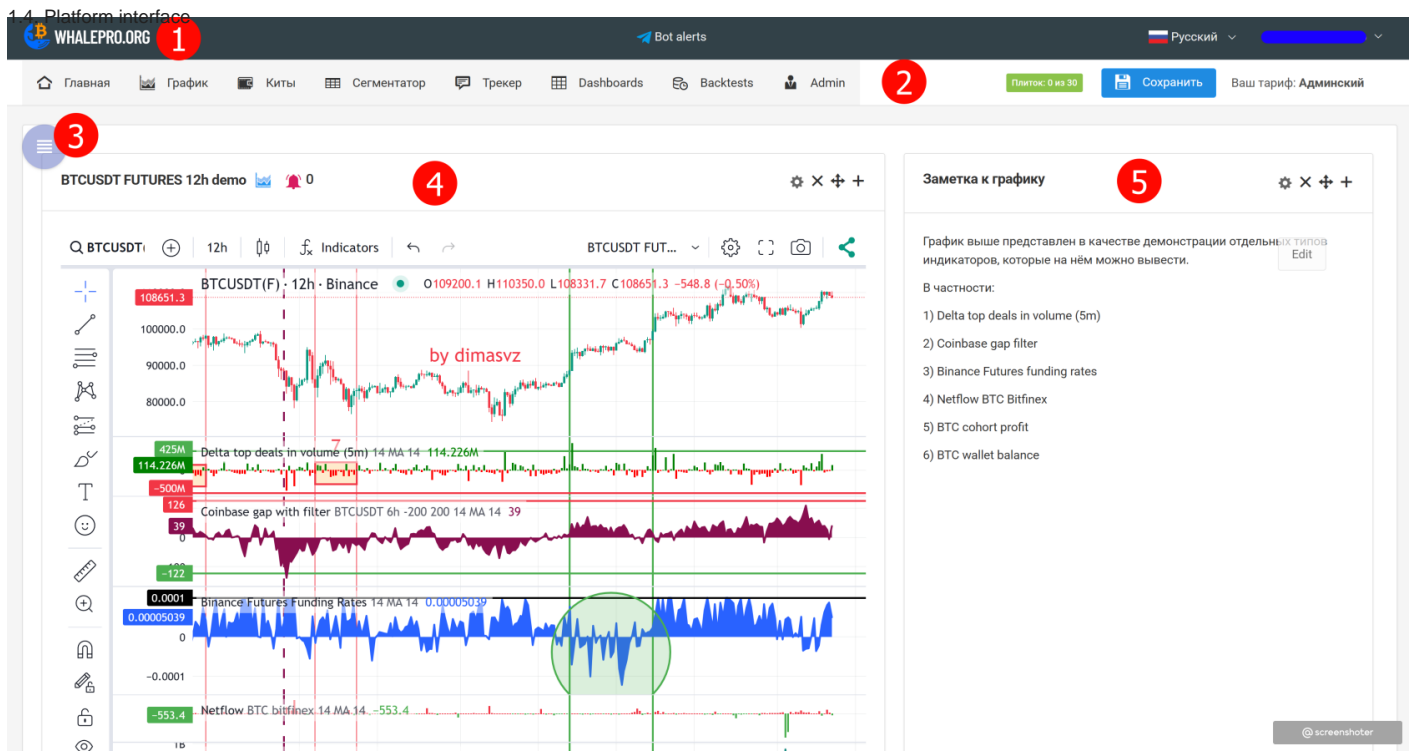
1.4. Platform interface

WHALEPRO.ORG 1

Bot alerts

Русский

Главная График Киты Сегментатор Трекер Dashboards Backtests Admin 2

Плиток: 0 из 30 Сохранить Ваш тариф: Админский

3

BTCUSDT FUTURES 12h demo 0 4

Заметка к графику 5

BTCUSDT 12h Indicators BTCUSDT FUT...

BTCUSDT(F) · 12h · Binance O109200.1 H110350.0 L108331.7 C108651.3 −548.8 (−0.50%)

108651.3
100000.0
90000.0
80000.0

by dimasvz

425M
114.226M
−500M
Delta top deals in volume (5m) 14 MA 14 114.226M

126
39
0
Coinbase gap with filter BTCUSDT 6h -200 200 14 MA 14 39
−122

0.0001
0.00005039
Binance Futures Funding Rates 14 MA 14 0.00005039
0
−0.0001

−553.4
Netflow BTC bitfinex 14 MA 14 −553.4
1B

График выше представлен в качестве демонстрации отдельных типов индикаторов, которые на нём можно вывести.

Edit

В частности:

1) Delta top deals in volume (5m)

2) Coinbase gap filter

3) Binance Futures funding rates

4) Netflow BTC Bitfinex

5) BTC cohort profit

6) BTC wallet balance

@ screenshoter